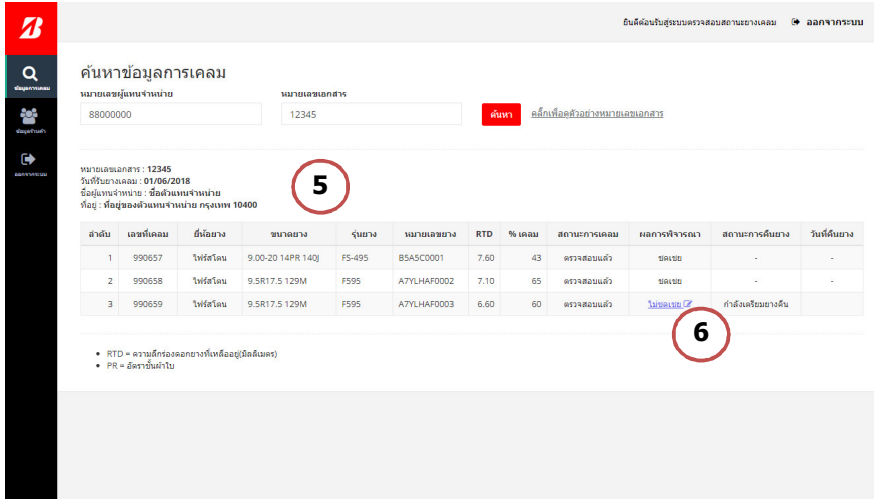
ยินดีต้อนรับสู่ระบบตรวจสอบสถานะยางเคลม ออกจากระบบ

ข้อมูลการเคลม
ข้อมูลร้านค้า
ออกจากระบบ

ค้นหาข้อมูลการเคลม

หมายเลขผู้แทนจำหน่าย
88000000

หมายเลขเอกสาร
12345

ค้นหา

คลิ๊กเพื่อดูตัวอย่างหมายเลขเอกสาร

หมายเลขเอกสาร : 12345
วันที่รับยางเคลม : 01/06/2018
ชื่อผู้แทนจำหน่าย : ชื่อตัวแทนจำหน่าย
ที่อยู่ : ที่อยู่ของตัวแทนจำหน่าย กรุงเทพ 10400

5

| ลำดับ | เลขที่เคลม | ยี่ห้อยาง | ขนาดยาง | รุ่นยาง | หมายเลขยาง | RTD | % เคลม | สถานะการเคลม | ผลการพิจารณา | สถานะการคืนยาง | วันที่คืนยาง |
|---|---|---|---|---|---|---|---|---|---|---|---|
| 1 | 990657 | ไฟร์สโตน | 9.00-20 14PR 140J | FS-495 | B5A5C0001 | 7.60 | 43 | ตรวจสอบแล้ว | ชดเชย | - | - |
| 2 | 990658 | ไฟร์สโตน | 9.5R17.5 129M | F595 | A7YLHAF0002 | 7.10 | 65 | ตรวจสอบแล้ว | ชดเชย | - | - |
| 3 | 990659 | ไฟร์สโตน | 9.5R17.5 129M | F595 | A7YLHAF0003 | 6.60 | 60 | ตรวจสอบแล้ว | ไม่ชดเชย | กำลังเตรียมยางคืน | |

6

• RTD = ความลึกร่องดอกยางที่เหลืออยู่(มิลลิเมตร)
• PR = อัตราชั้นผ้าใบ